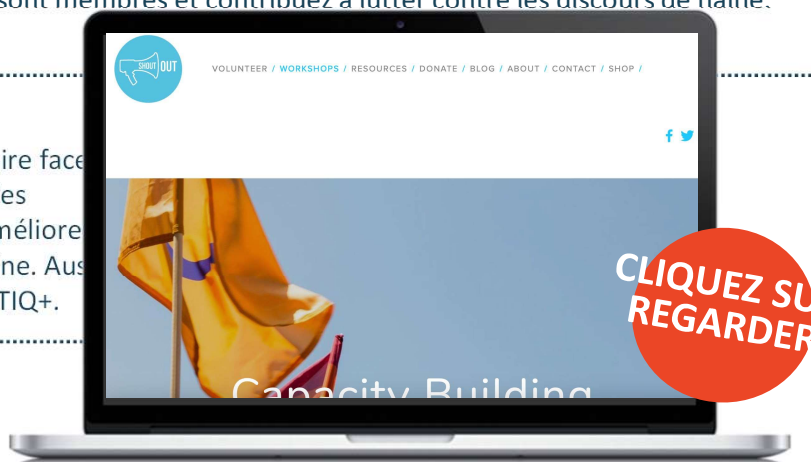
sont membres et contribuez à lutter contre les discours de haine.

ire face
es
méliore
ne. Aus
TIQ+.

SHOUT OUT

VOLUNTEER / WORKSHOPS / RESOURCES / DONATE / BLOG / ABOUT / CONTACT / SHOP /

f

Capacity Building

CLIQUEZ SU
REGARDER